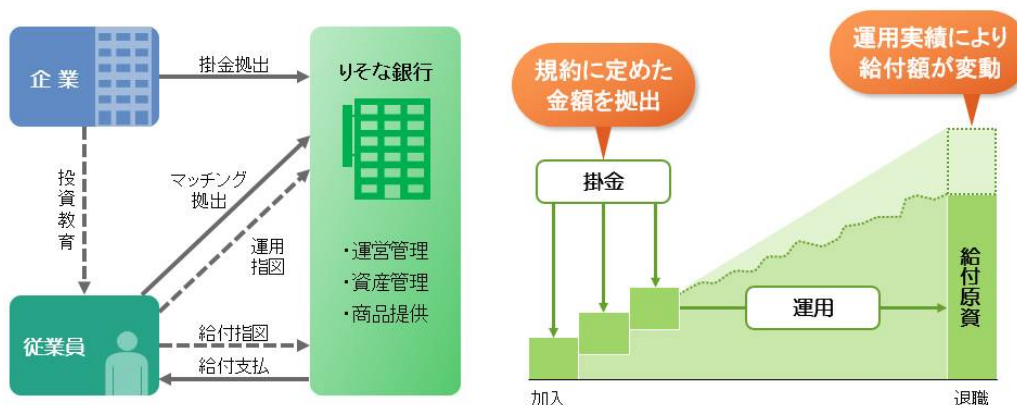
企業

掛金拠出

りそな銀行

投資教育

マッチング拠出

運用指図

・運営管理
・資産管理
・商品提供

従業員

給付指図

給付支払

規約に定めた金額を拠出

運用実績により給付額が変動

掛金

運用

給付原資

加入

退職